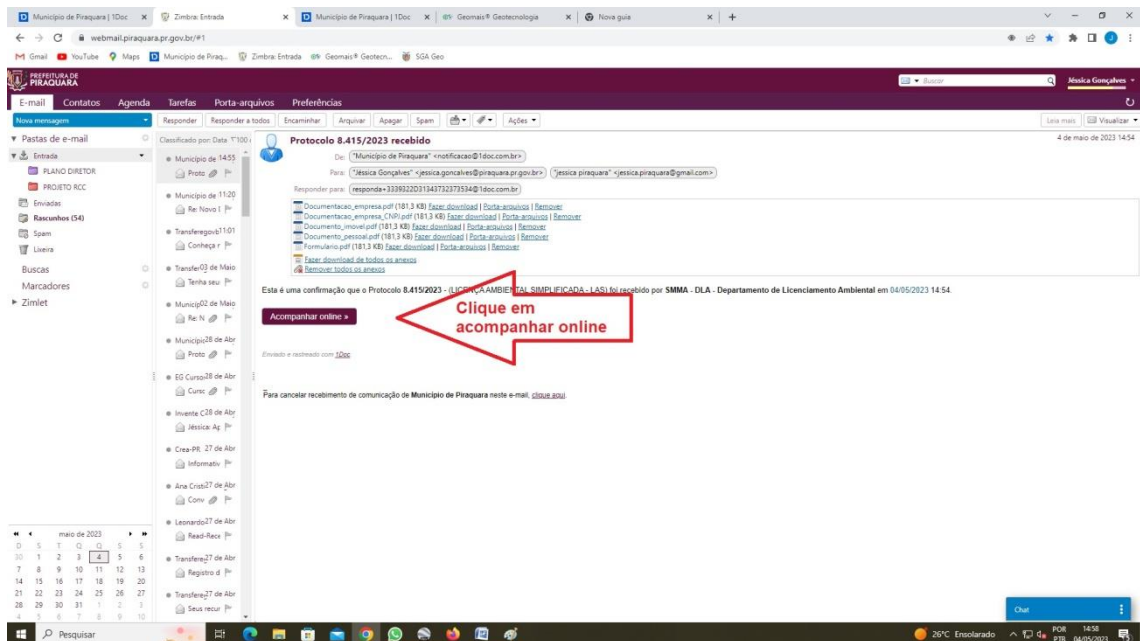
Município de Piraquara | 1Doc
Zimbra: Entrada
Município de Piraquara | 1Doc
Geomais® Geotecnologia
Nova guia

webmail.piraquara.pr.gov.br/#1

Gmail YouTube Maps Município de Piraq... Zimbra: Entrada Geomais® Geotecn... SGA Geo

PREFEITURA DE PIRAQUARA

Buscar
Jéssica Gonçalves

E-mail Contatos Agenda Tarefas Porta-arquivos Preferências

Nova mensagem
Responder Responder a todos Encaminhar Arquivar Apagar Spam Ações
Leia mais Visualizar

Pastas de e-mail
Entrada
PLANO DIRETOR
PROJETO RCC
Enviadas
Rascunhos (54)
Spam
Lixeira
Buscas
Marcadores
Zimlet

Classificado por: Data
Município de 14:55 Proto
Município de 11:20 Re: Novo I
Transferegov 11:01 Conheça r
Transfer 03 de Maio Tenha seu
Municíp 02 de Maio Re: N
Municípi 28 de Abr Proto
EG Curso 28 de Abr Cursc
Invente C 28 de Abr Jéssica: Ag
Crea-PR 27 de Abr Informativ
Ana Cristi 27 de Abr Conv
Leonardo 27 de Abr Read-Rece
Transfere 27 de Abr Registro d
Transfere 27 de Abr Seus recur

maio de 2023
| D | S | T | Q | Q | S | S |
|---|---|---|---|---|---|---|
| 30 | 1 | 2 | 3 | 4 | 5 | 6 |
| 7 | 8 | 9 | 10 | 11 | 12 | 13 |
| 14 | 15 | 16 | 17 | 18 | 19 | 20 |
| 21 | 22 | 23 | 24 | 25 | 26 | 27 |
| 28 | 29 | 30 | 31 | 1 | 2 | 3 |
| 4 | 5 | 6 | 7 | 8 | 9 | 10 |

Protocolo 8.415/2023 recebido
4 de maio de 2023 14:54
De: "Município de Piraquara" <notificacao@1doc.com.br>
Para: "Jéssica Gonçalves" <jessica.goncalves@piraquara.pr.gov.br> "jessica piraquara" <jessica.piraquara@gmail.com>
Responder para: responda+3339322D31343732373534@1doc.com.br

Documentacao_empresa.pdf (181,3 KB) Fazer download | Porta-arquivos | Remover
Documentacao_empresa_CNPJ.pdf (181,3 KB) Fazer download | Porta-arquivos | Remover
Documento_imovel.pdf (181,3 KB) Fazer download | Porta-arquivos | Remover
Documento_pessoal.pdf (181,3 KB) Fazer download | Porta-arquivos | Remover
Formulario.pdf (181,3 KB) Fazer download | Porta-arquivos | Remover
Fazer download de todos os anexos
Remover todos os anexos

Esta é uma confirmação que o Protocolo 8.415/2023 - (LICENÇA AMBIENTAL SIMPLIFICADA - LAS) foi recebido por SMMA - DLA - Departamento de Licenciamento Ambiental em 04/05/2023 14:54.

Acompanhar online »

Clique em acompanhar online

Enviado e rastreado com 1Doc

Para cancelar recebimento de comunicação de Município de Piraquara neste e-mail, clique aqui.

Chat

Pesquisar
26°C Ensolarado POR PTB 14:58 04/05/2023